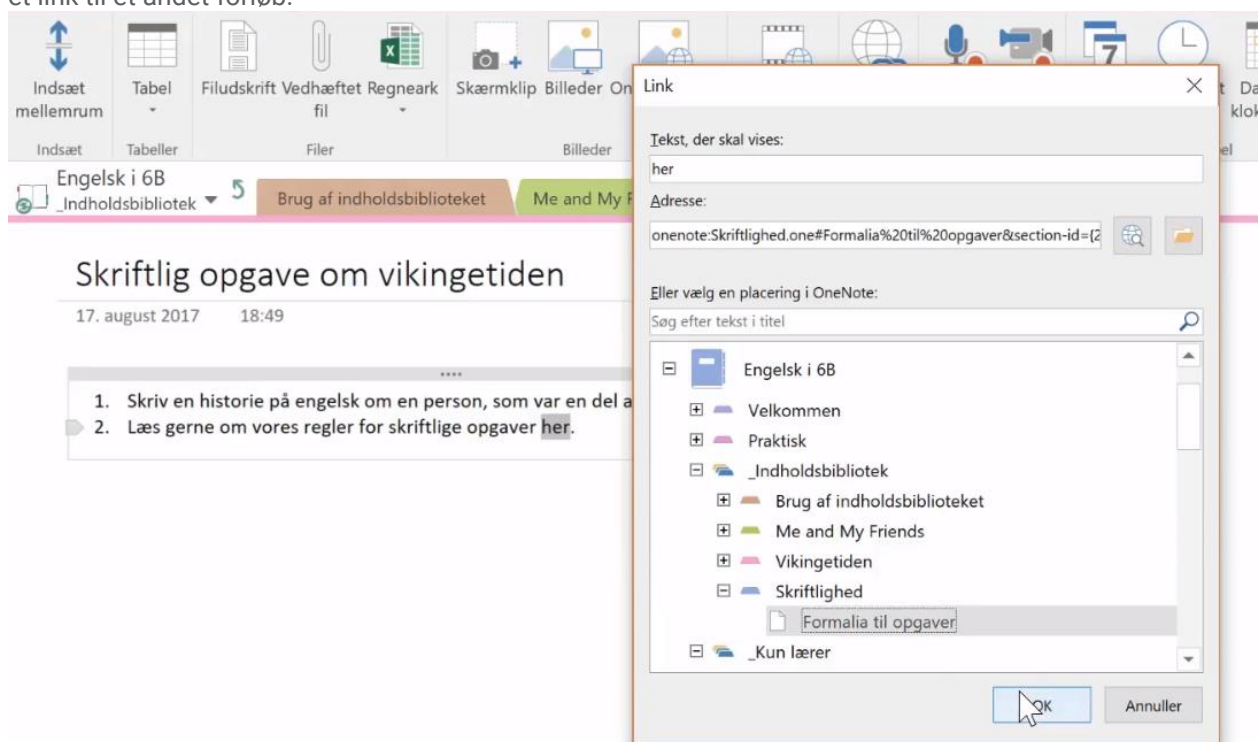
et link til et andet forløb.

Indsæt mellemrum
Tabel
Filudskrift
Vedhæftet fil
Regneark
Skærmklip
Billeder
On
t
Da
klok
Indsæt
Tabeller
Filer
Billeder
el

Engelsk i 6B
_Indholdsbibliotek
Brug af indholdsbiblioteket
Me and My F

Skriftlig opgave om vikingetiden
17. august 2017 18:49

1. Skriv en historie på engelsk om en person, som var en del a
2. Læs gerne om vores regler for skriftlige opgaver her.

Link
Tekst, der skal vises:
her
Adresse:
onenote:Skriftlighed.one#Formalia%20til%20opgaver&section-id={2
Eller vælg en placering i OneNote:
Søg efter tekst i titel
Engelsk i 6B
Velkommen
Praktisk
_Indholdsbibliotek
Brug af indholdsbiblioteket
Me and My Friends
Vikingetiden
Skriftlighed
Formalia til opgaver
_Kun lærer
OK
Annuller